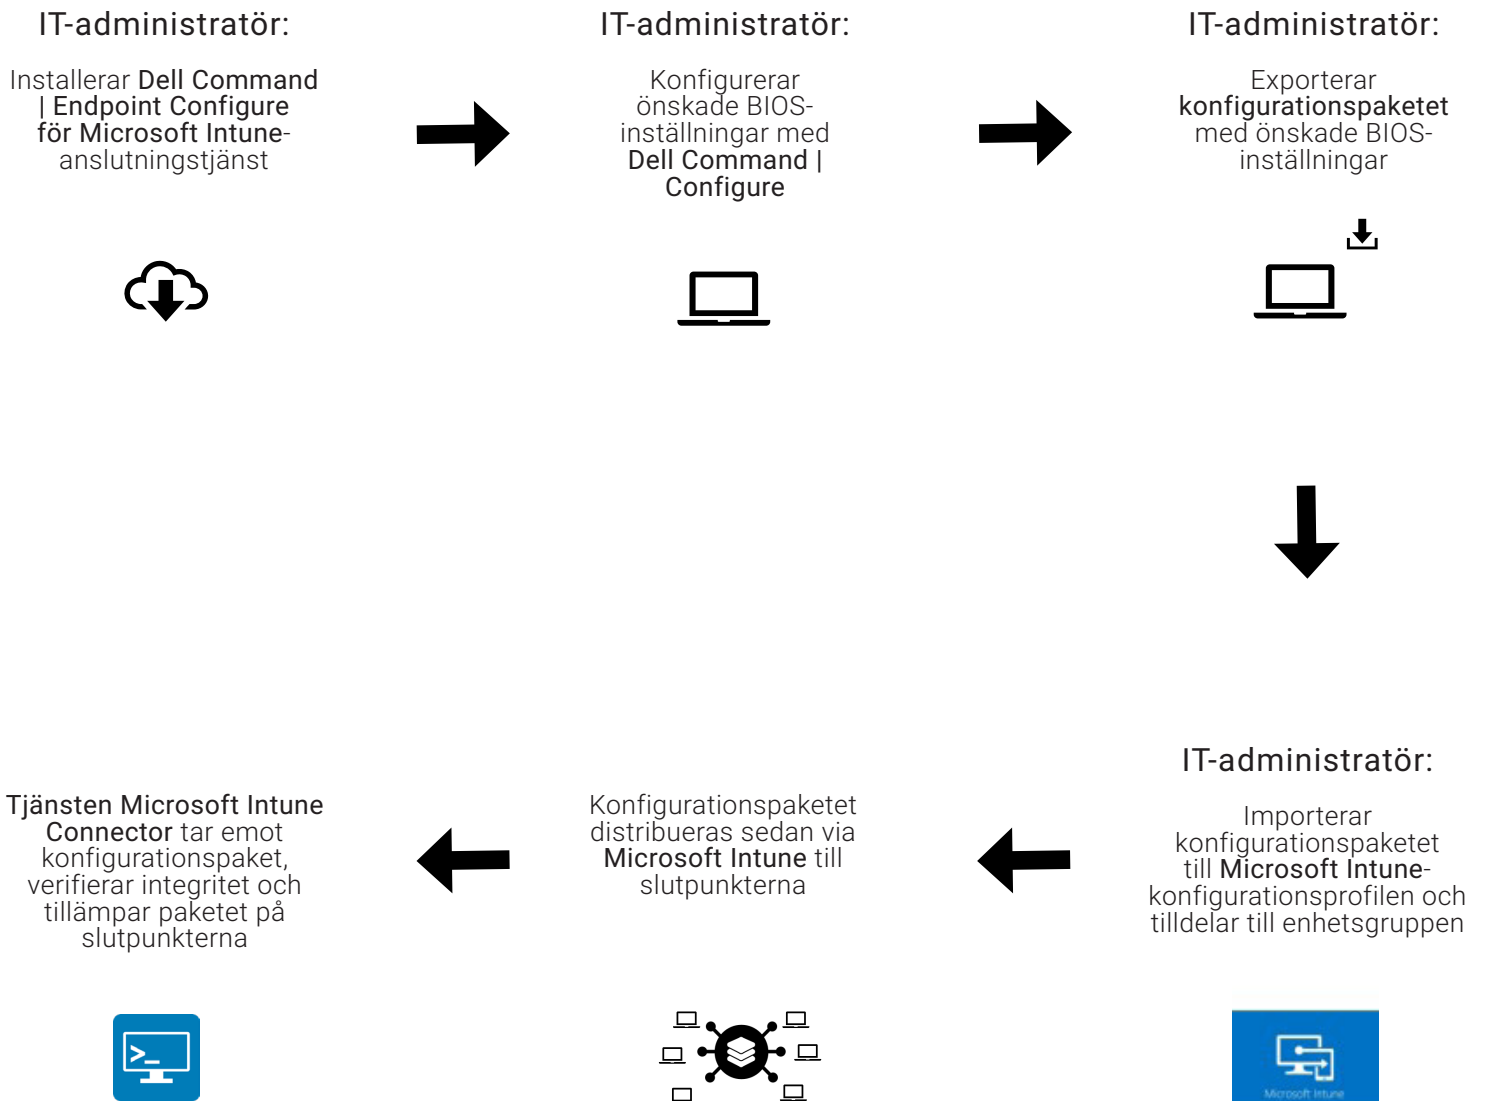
IT-administratör:

Installerar Dell Command | Endpoint Configure för Microsoft Intune-anslutningstjänst

IT-administratör:

Konfigurerar önskade BIOS-inställningar med Dell Command | Configure

IT-administratör:

Exporterar konfigurationspaketet med önskade BIOS-inställningar

IT-administratör:

Importerar konfigurationspaketet till Microsoft Intune-konfigurationsprofilen och tilldelar till enhetsgruppen

Microsoft Intune

Konfigurationspaketet distribueras sedan via Microsoft Intune till slutpunkterna

Tjänsten Microsoft Intune Connector tar emot konfigurationspaket, verifierar integritet och tillämpar paketet på slutpunkterna